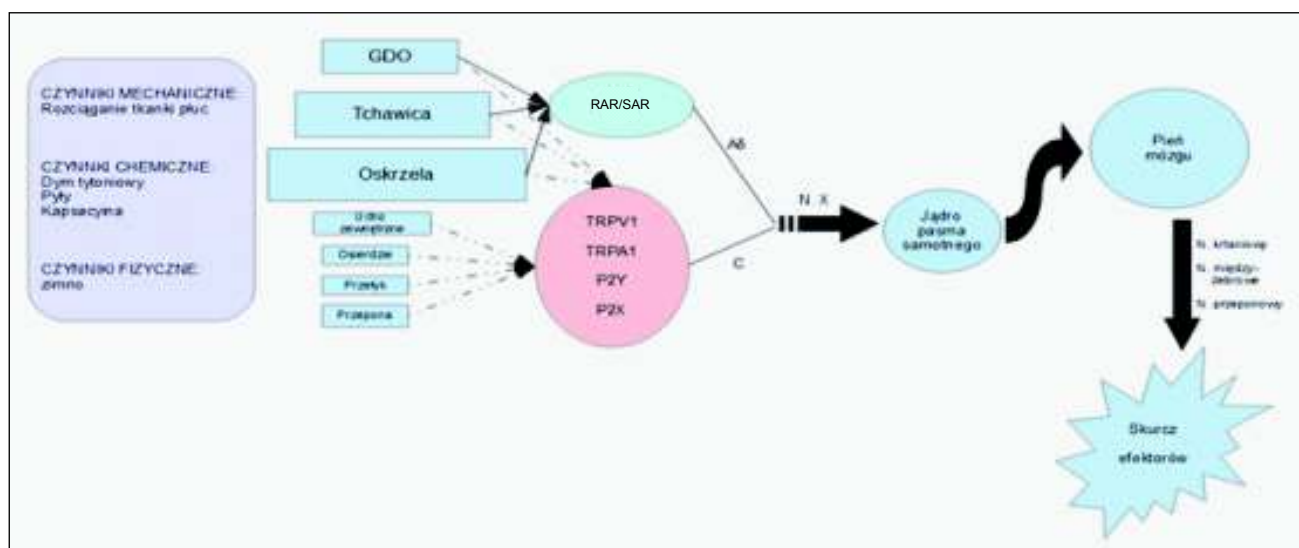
CZYNNIKI MECHANICZNE:
Rozciąganie tkanki płuc

CZYNNIKI CHEMICZNE:
Dym tytoniowy
Pyły
Kapsacyna

CZYNNIKI FIZYCZNE:
zimno

GDO

Tchawica

Oskrzela

Ucho zewnętrzne

Osierdzie

Przełyk

Przepona

RAR/SAR

TRPV1
TRPA1
P2Y
P2X

Aδ

C

N. X

Jądro pasma samotnego

Pień mózgu

N. krtaniowy
N. między-żebrowe
N. przeponowy

Skurcz efektorów